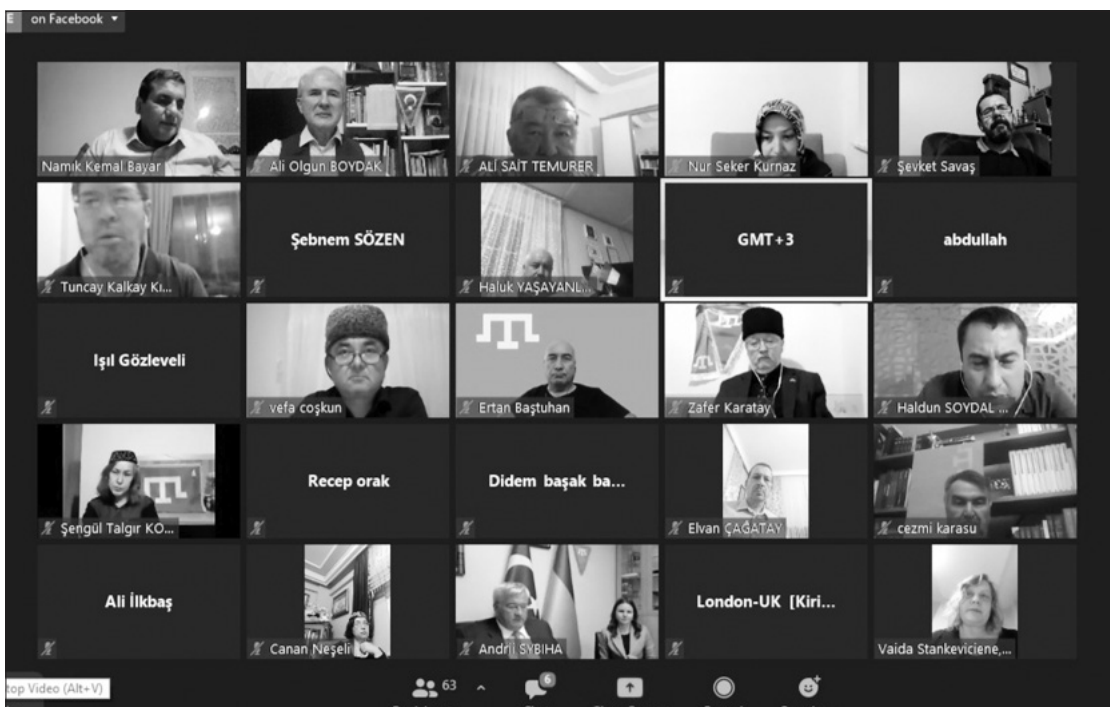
E on Facebook ▾

Namık Kemal Bayar
Ali Olgun BOYDAK
ALİ SAİT TEMURER
Nur Seker Kurnaz
Şevket Savaş

Tuncay Kalkay Kı...
Şebnem SÖZEN
Haluk YAŞAYANL...
GMT+3
abdullah

Işıl Gözleveli
vefa coşkun
Ertan Baştuhan
Zafer Karatay
Haldun SOYDAL ...

Şengül Talgır KO...
Recep orak
Didem başak ba...
Elvan ÇAĞATAY
cezmi karasu

Ali İlkbaş
Canan Neşeli
Andrii SYBIHA
London-UK [Kiri...
Vaida Stankeviciene,...

top Video (Alt+V)
63
6